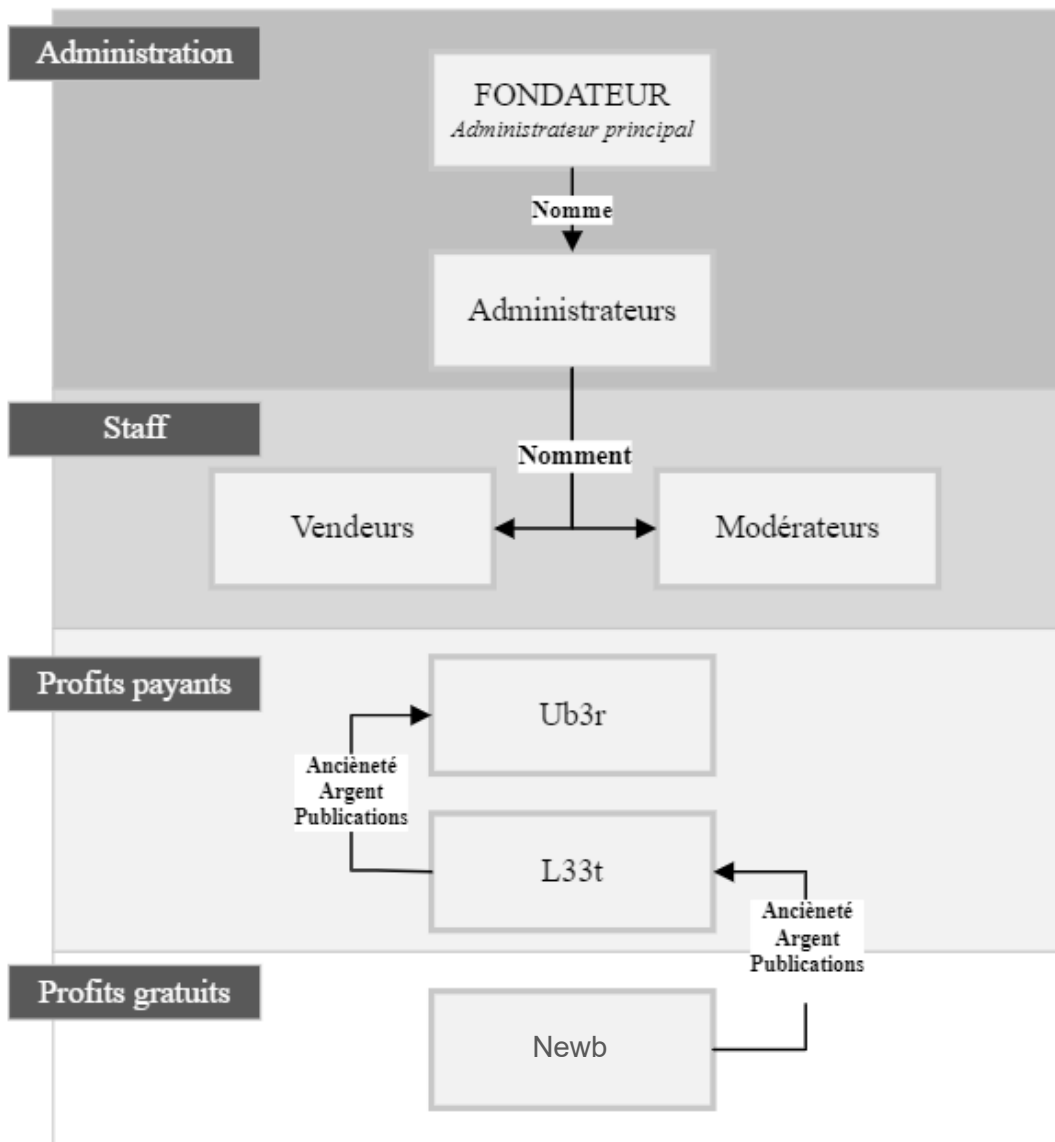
Administration

FONDATEUR
*Administrateur principal*

Nomme

Administrateurs

Staff

Nomment

Vendeurs

Modérateurs

Profits payants

Ub3r

Ancièneté
Argent
Publications

L33t

Ancièneté
Argent
Publications

Profits gratuits

Newb